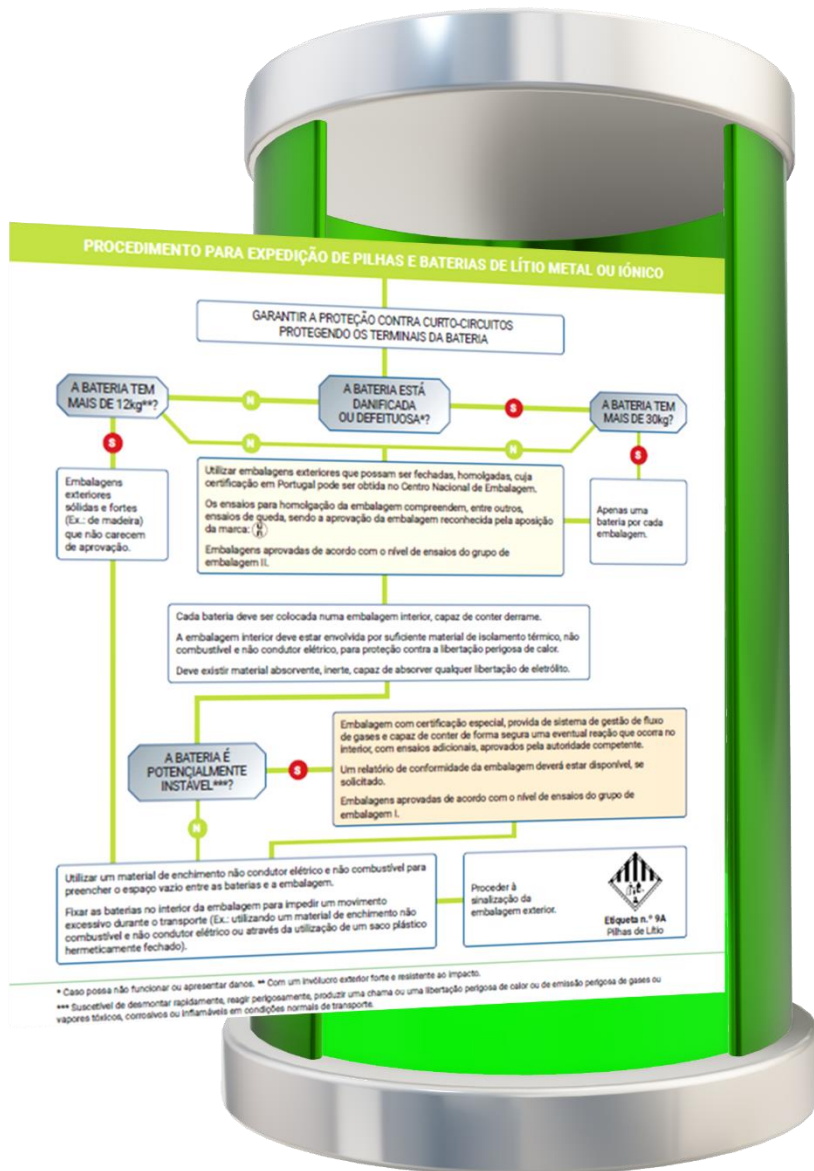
PROCEDIMENTO PARA EXPEDIÇÃO DE PILHAS E BATERIAS DE LÍTIO METAL OU IÓNICO

GARANTIR A PROTEÇÃO CONTRA CURTO-CIRCUITOS PROTEGENDO OS TERMINAIS DA BATERIA

A BATERIA TEM MAIS DE 12kg**?

N

A BATERIA ESTÁ DANIFICADA OU DEFEITUOSA*?

S

A BATERIA TEM MAIS DE 30kg?

S

N

N

S

Embalagens exteriores sólidas e fortes (Ex.: de madeira) que não carecem de aprovação.

Utilizar embalagens exteriores que possam ser fechadas, homologadas, cuja certificação em Portugal pode ser obtida no Centro Nacional de Embalagem.

Os ensaios para homologação da embalagem compreendem, entre outros, ensaios de queda, sendo a aprovação da embalagem reconhecida pela aposição da marca: $\frac{u}{n}$

Embalagens aprovadas de acordo com o nível de ensaios do grupo de embalagem II.

Apenas uma bateria por cada embalagem.

Cada bateria deve ser colocada numa embalagem interior, capaz de conter derrame.

A embalagem interior deve estar envolvida por suficiente material de isolamento térmico, não combustível e não condutor elétrico, para proteção contra a libertação perigosa de calor.

Deve existir material absorvente, inerte, capaz de absorver qualquer libertação de eletrólito.

A BATERIA É POTENCIALMENTE INSTÁVEL***?

S

Embalagem com certificação especial, provida de sistema de gestão de fluxo de gases e capaz de conter de forma segura uma eventual reação que ocorra no interior, com ensaios adicionais, aprovados pela autoridade competente.

Um relatório de conformidade da embalagem deverá estar disponível, se solicitado.

Embalagens aprovadas de acordo com o nível de ensaios do grupo de embalagem I.

N

Utilizar um material de enchimento não condutor elétrico e não combustível para preencher o espaço vazio entre as baterias e a embalagem.

Fixar as baterias no interior da embalagem para impedir um movimento excessivo durante o transporte (Ex.: utilizando um material de enchimento não combustível e não condutor elétrico ou através da utilização de um saco plástico hermeticamente fechado).

Proceder à sinalização da embalagem exterior.

Etiqueta n.º 9A
Pilhas de Lítio

* Caso possa não funcionar ou apresentar danos. ** Com um invólucro exterior forte e resistente ao impacto.
*** Suscetível de desmontar rapidamente, reagir perigosamente, produzir uma chama ou uma libertação perigosa de calor ou de emissão perigosa de gases ou vapores tóxicos, corrosivos ou inflamáveis em condições normais de transporte.